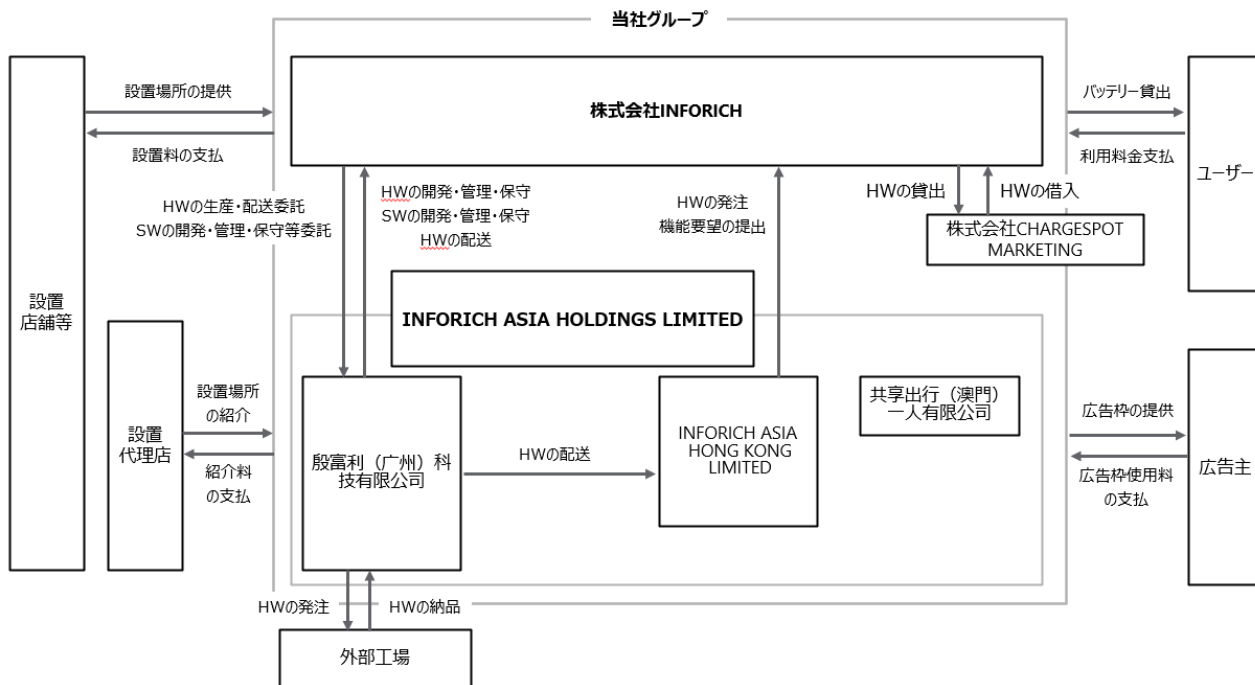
当社グループ

設置店舗等

設置場所の提供

設置料の支払

株式会社INFORICH

バッテリー貸出

利用料金支払

ユーザー

HWの生産・配送委託
SWの開発・管理・保守等委託

HWの開発・管理・保守
SWの開発・管理・保守
HWの配送

HWの発注
機能要望の提出

HWの貸出

HWの借入

株式会社CHARGESPOT MARKETING

INFORICH ASIA HOLDINGS LIMITED

設置代理店

設置場所の紹介

紹介料の支払

殷富利（广州）科技有限公司

HWの配送

INFORICH ASIA HONG KONG LIMITED

共享出行（澳門）一人有限公司

広告枠の提供

広告枠使用料の支払

広告主

HWの発注

HWの納品

外部工場